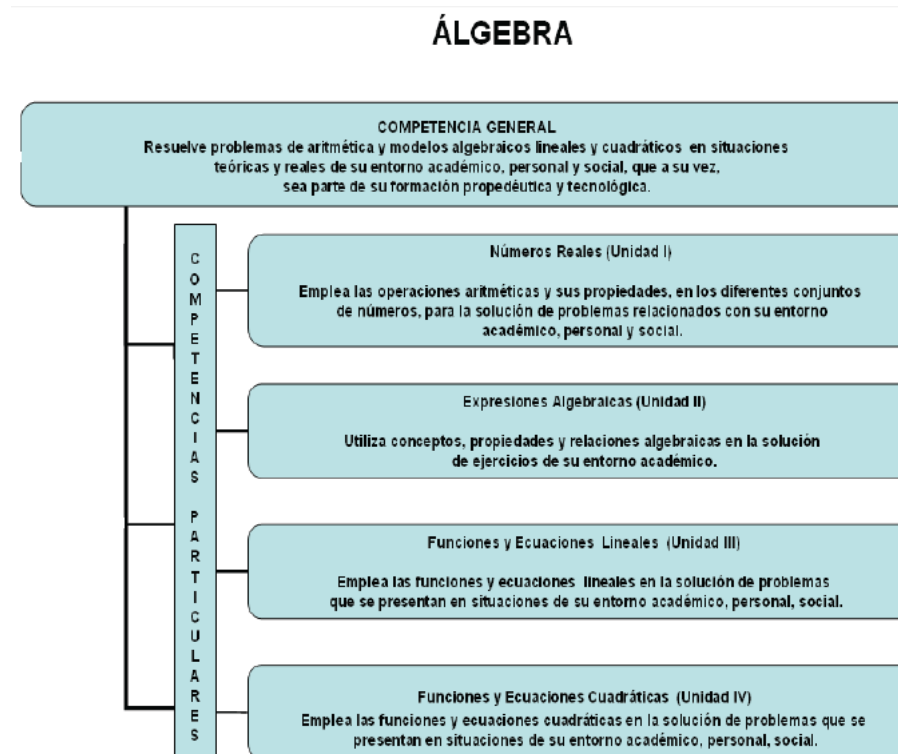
ÁLGEBRA

COMPETENCIA GENERAL
Resuelve problemas de aritmética y modelos algebraicos lineales y cuadráticos en situaciones teóricas y reales de su entorno académico, personal y social, que a su vez, sea parte de su formación propedéutica y tecnológica.

C O M P E T E N C I A S P A R T I C U L A R E S

Números Reales (Unidad I)

Emplea las operaciones aritméticas y sus propiedades, en los diferentes conjuntos de números, para la solución de problemas relacionados con su entorno académico, personal y social.

Expresiones Algebraicas (Unidad II)

Utiliza conceptos, propiedades y relaciones algebraicas en la solución de ejercicios de su entorno académico.

Funciones y Ecuaciones Lineales (Unidad III)

Emplea las funciones y ecuaciones lineales en la solución de problemas que se presentan en situaciones de su entorno académico, personal, social.

Funciones y Ecuaciones Cuadráticas (Unidad IV)
Emplea las funciones y ecuaciones cuadráticas en la solución de problemas que se presentan en situaciones de su entorno académico, personal, social.